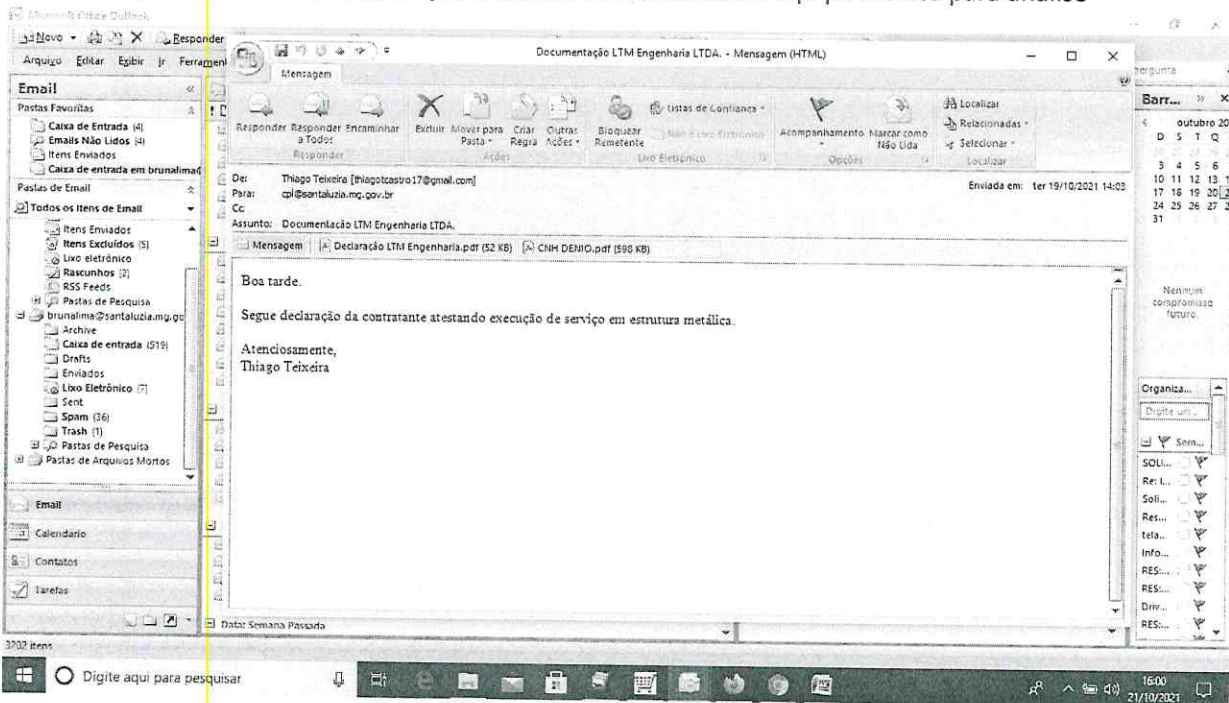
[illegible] para análise

Microsoft Office Outlook

Novo · Responder

Arquivo Editar Exibir Ir Ferramentas

Email

Pastas Favoritas

Caixa de Entrada (4)
Emails Não Lidos (4)
Itens Enviados
Caixa de entrada em brunalima

Pastas de Email

Todos os Itens de Email

Itens Enviados
Itens Excluídos (5)
Lixo eletrônico
Rascunhos [2]
RSS Feeds
Pastas de Pesquisa
brunalima@santaluzia.mg.go
Archive
Caixa de entrada (519)
Drafts
Enviados
Lixo Eletrônico [7]
Sent
Spam (36)
Trash (1)
Pastas de Pesquisa
Pastas de Arquivos Mortos

Email
Calendário
Contatos
Tarefas

3702 itens

Documentação LTM Engenharia LTDA. - Mensagem (HTML)

Mensagem

Responder | Responder a Todos | Encaminhar | Responder
Excluir | Mover para Pasta | Criar Regra | Outras Ações | Ações
Bloquear Remetente | Listas de Confiança | Não é Lixo Eletrônico | Lixo Eletrônico
Acompanhamento | Marcar como Não Lida | Opções
Localizar | Relacionadas | Selecionar | Localizar

De: Thiago Teixeira [thiagotcastro17@gmail.com]
Para: cpl@santaluzia.mg.gov.br
Cc
Assunto: Documentação LTM Engenharia LTDA.

Enviada em: ter 19/10/2021 14:03

Mensagem | Declaração LTM Engenharia.pdf (52 KB) | CNH DENIO.pdf (598 KB)

Boa tarde.

Segue declaração da contratante atestando execução de serviço em estrutura metálica.

Atenciosamente,
Thiago Teixeira

Data: Semana Passada

Pergunta

Barr...

outubro 20
D S T Q
3 4 5 6
10 11 12 13
17 18 19 20
24 25 26 27
31

Nenhum compromisso futuro.

Organiza...
Digite um...
Sem...
SOLI...
Re: I...
Soli...
Res...
tela...
Info...
RES:...
RES:...
Driv...
RES:...

Digite aqui para pesquisar

16:00
21/10/2021